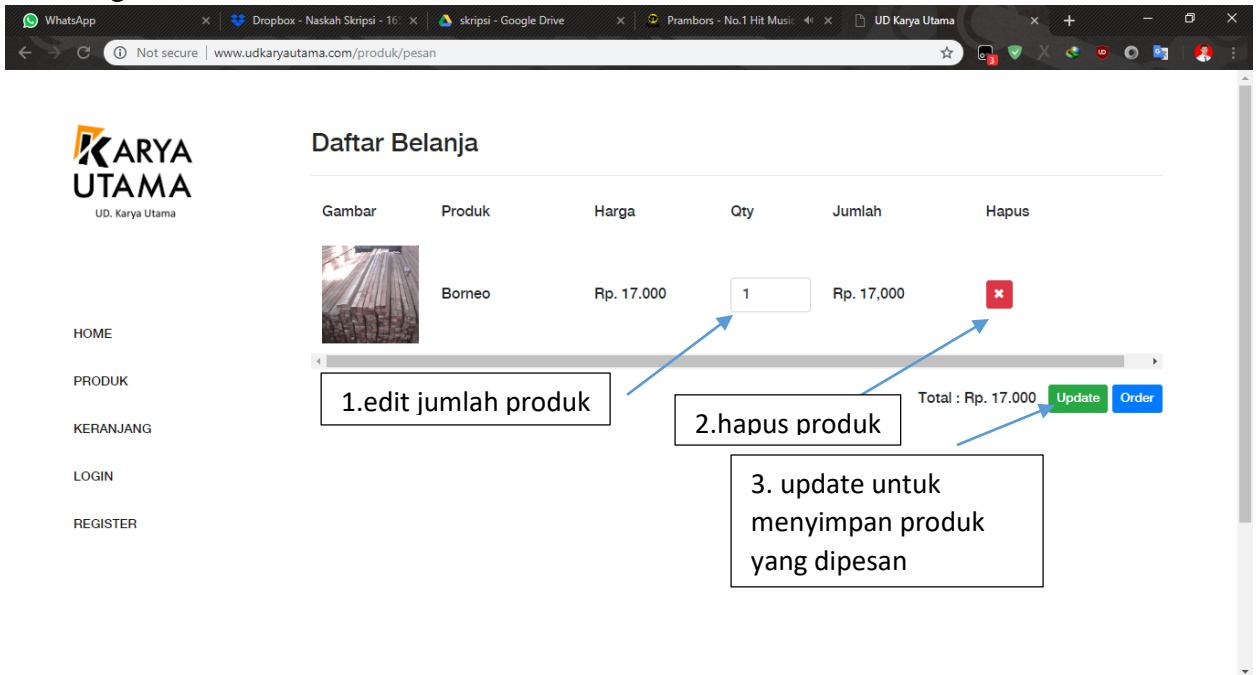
WhatsApp
Dropbox - Naskah Skripsi - 16
skripsi - Google Drive
Prambors - No.1 Hit Music
UD Karya Utama

Not secure | www.udkaryautama.com/produk/pesan

KARYA UTAMA
UD. Karya Utama

HOME
PRODUK
KERANJANG
LOGIN
REGISTER

Daftar Belanja

| Gambar | Produk | Harga | Qty | Jumlah | Hapus |
|---|---|---|---|---|---|
| | Borneo | Rp. 17.000 | 1 | Rp. 17,000 | ✖ |

Total : Rp. 17.000 Update Order

1.edit jumlah produk

2.hapus produk

3. update untuk menyimpan produk yang dipesan